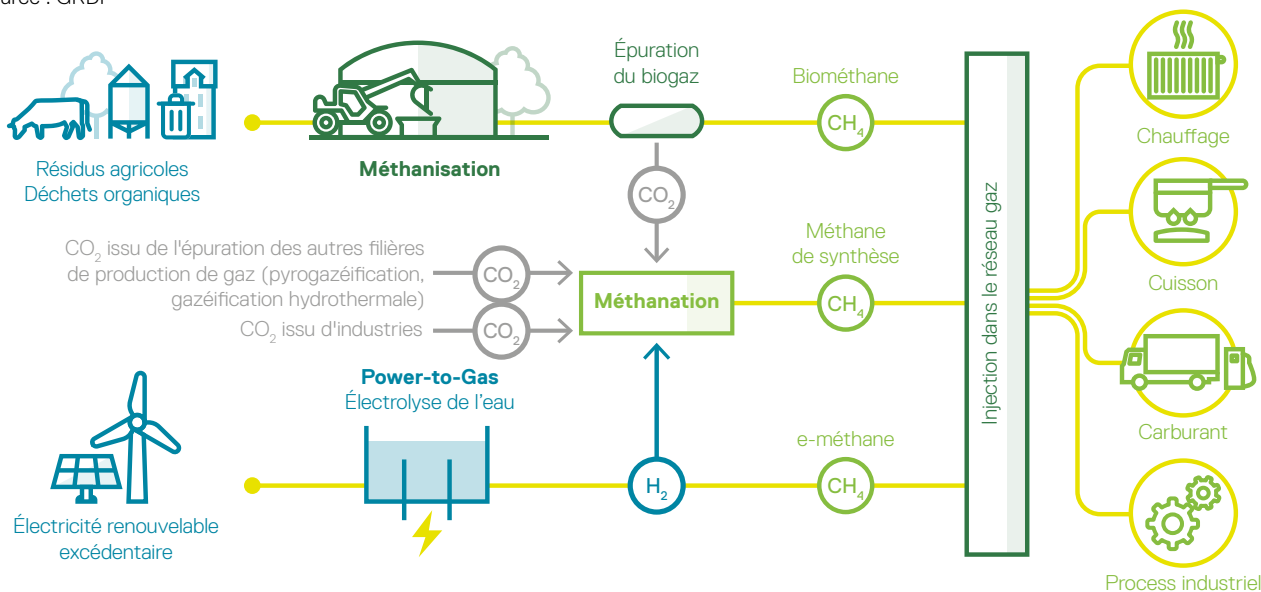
urce : GRDF

Résidus agricoles
Déchets organiques

Méthanisation

Épuration du biogaz

$CO_2$

Biométhane

$CH_4$

$CO_2$ issu de l'épuration des autres filières de production de gaz (pyrogazéification, gazéification hydrothermale)

$CO_2$

$CO_2$ issu d'industries

$CO_2$

Méthanation

Méthane de synthèse

$CH_4$

Power-to-Gas
Électrolyse de l'eau

Électricité renouvelable excédentaire

$H_2$

e-méthane

$CH_4$

Injection dans le réseau gaz

Chauffage

Cuisson

Carburant

Process industriel